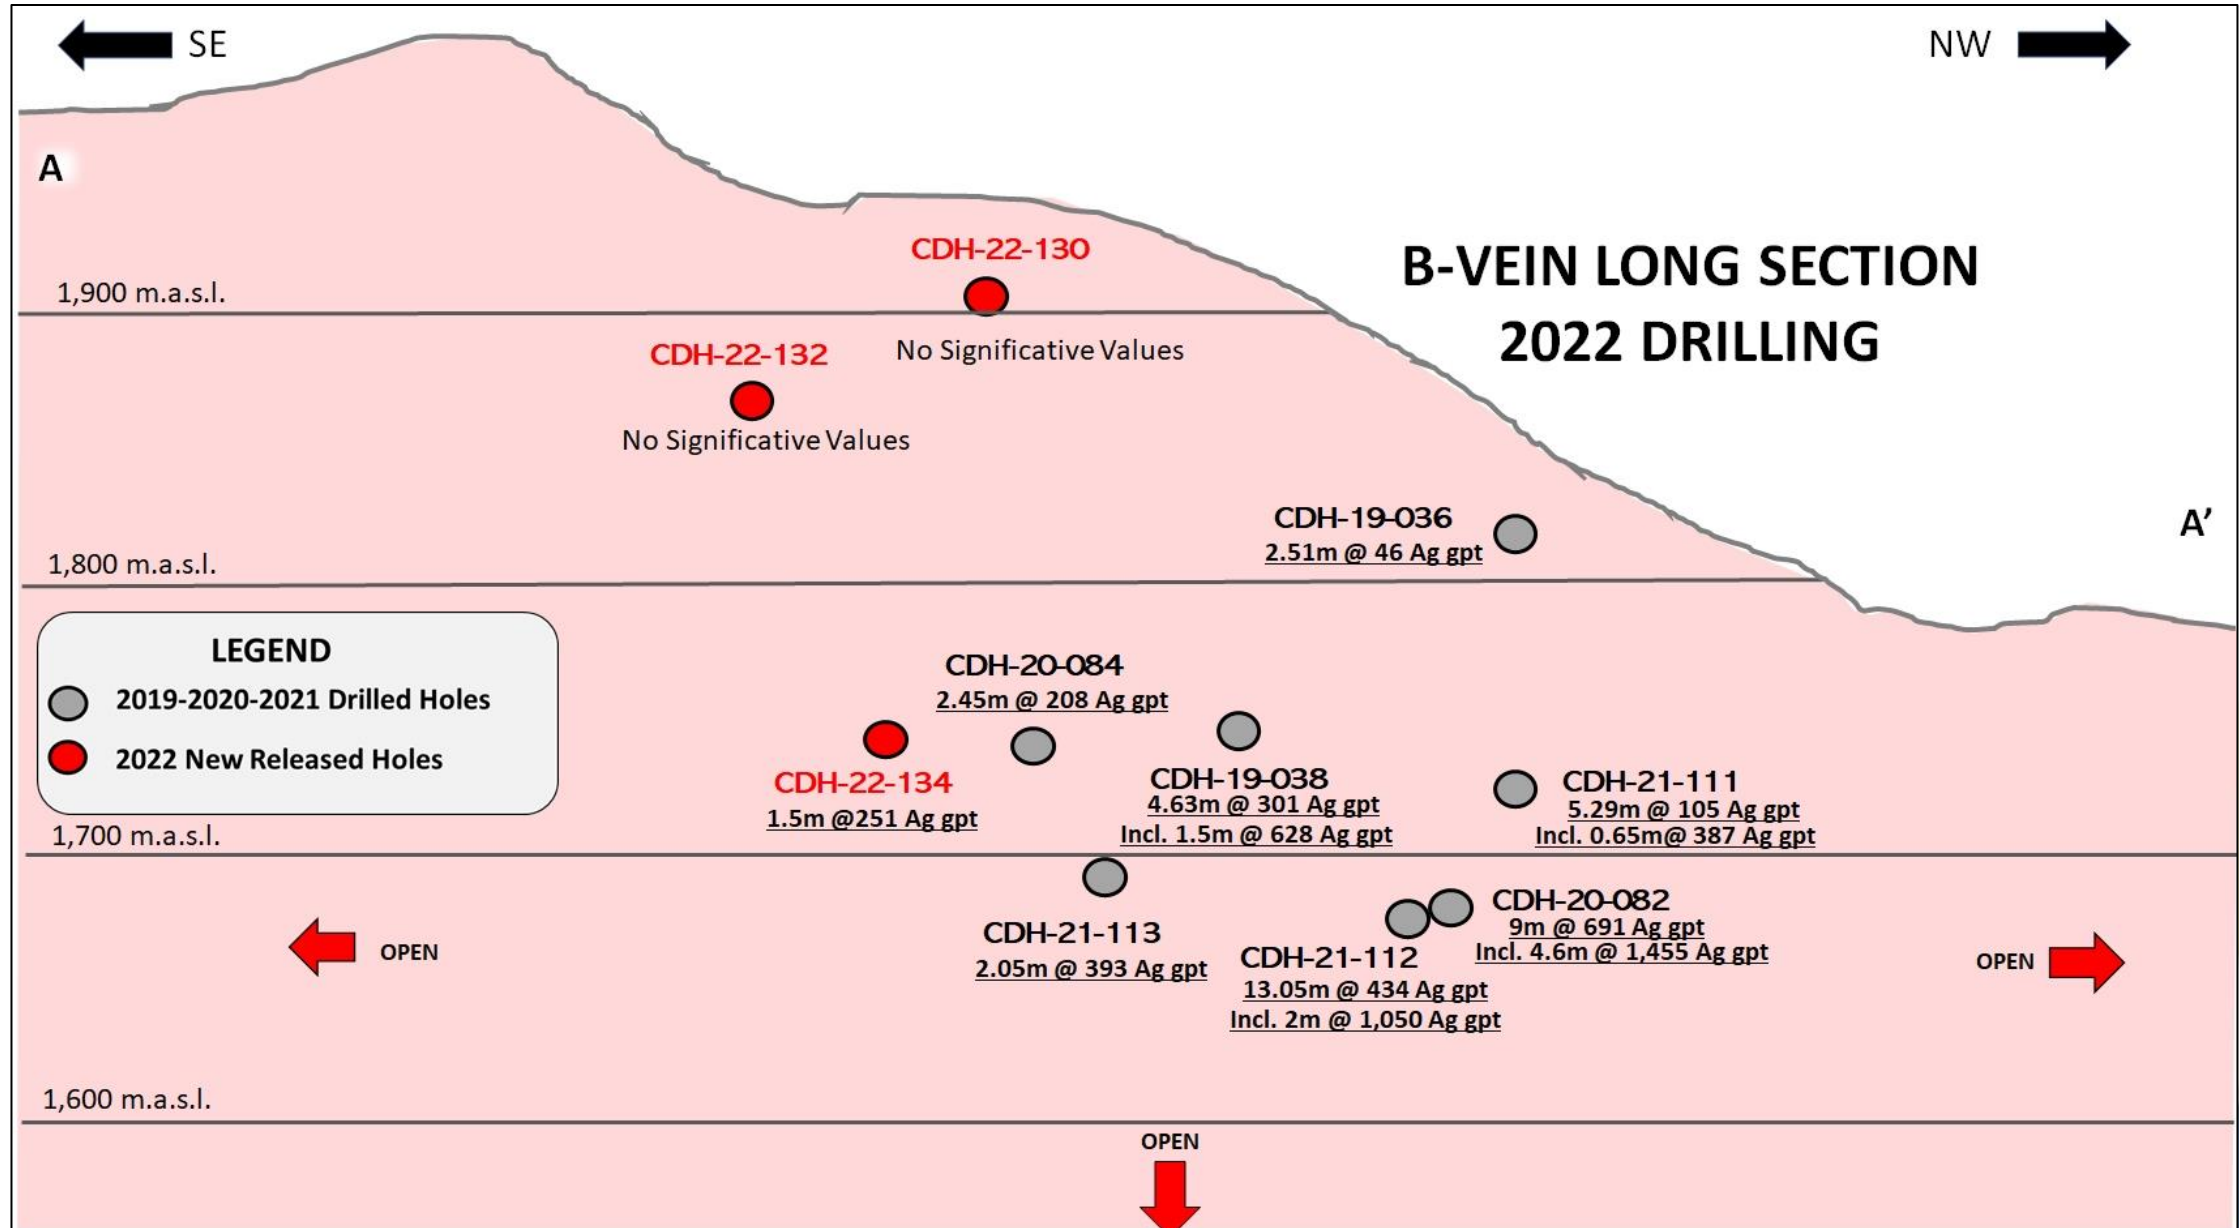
SE

NW

A

B-VEIN LONG SECTION
2022 DRILLING

CDH-22-130

1,900 m.a.s.l.

No Significative Values

CDH-22-132

No Significative Values

CDH-19-036
2.51m @ 46 Ag gpt

A'

1,800 m.a.s.l.

LEGEND
2019-2020-2021 Drilled Holes
2022 New Released Holes

CDH-20-084
2.45m @ 208 Ag gpt

CDH-22-134
1.5m @251 Ag gpt

CDH-19-038
4.63m @ 301 Ag gpt
Incl. 1.5m @ 628 Ag gpt

CDH-21-111
5.29m @ 105 Ag gpt
Incl. 0.65m@ 387 Ag gpt

1,700 m.a.s.l.

CDH-20-082
9m @ 691 Ag gpt
Incl. 4.6m @ 1,455 Ag gpt

OPEN

CDH-21-113
2.05m @ 393 Ag gpt

CDH-21-112
13.05m @ 434 Ag gpt
Incl. 2m @ 1,050 Ag gpt

OPEN

1,600 m.a.s.l.

OPEN